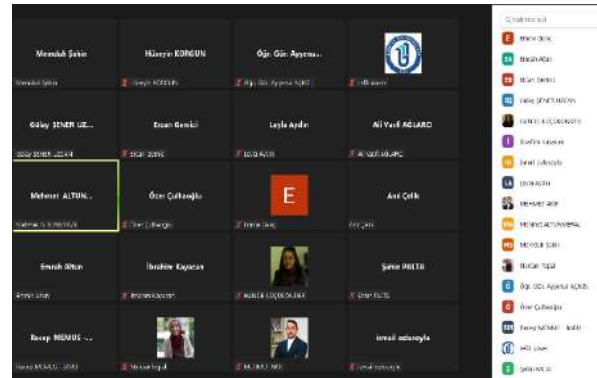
Memduh Şahin
Memduh Şahin

Hüseyin KORGUN
Hüseyin KORGUN

Öğr. Gör. Ayşenur...
Öğr. Gör. Ayşenur AÇIKEL

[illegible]

Gülay ŞENER UZ...
Gülay ŞENER UZUN

Ercan Demirci
Ercan Demirci

Leyla Aydın
LEYLA AYDIN

Ali Vasfi AĞLARCI
Ali Vasfi AĞLARCI

Mehmet ALTUN...
Mehmet ALTUNMERAL

Özer Çulhaoğlu
Özer Çulhaoğlu

E
Emine Ekinç

Anıl Çelik
Anıl Çelik

Emrah Altun
Emrah Altun

İbrahim Kayacan
İbrahim Kayacan

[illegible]

Şahin PELTA
Şahin PELTA

Recep MEMUŞ -...
Recep MEMUŞ - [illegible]

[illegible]

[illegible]

ismail aslanoyla
ismail aslanoyla

Katılımcı bul

Emine Ekinç
Ebrahim Altun
Ercan Demirci
Gülay ŞENER UZUN
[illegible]
İbrahim Kayacan
İsmail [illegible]
LEYLA AYDIN
MEHMET AKIF
MEHMET ALTUNMERAL
Memduh Şahin
Nurcan Topal
Öğr. Gör. Ayşenur AÇIKEL
Özer Çulhaoğlu
Recep MEMUŞ - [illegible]
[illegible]
Şahin PELTA